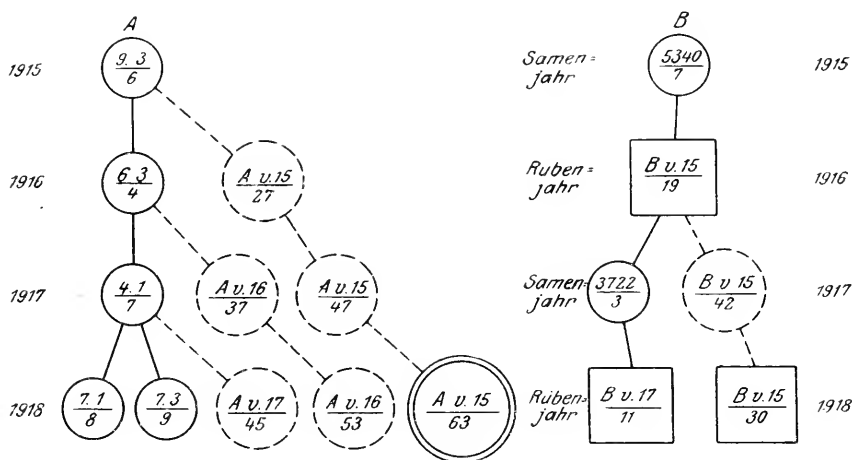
A

1915 $\frac{9.3}{6}$

1916 $\frac{6.3}{4}$ $\frac{A\ v.15}{27}$

1917 $\frac{4.1}{7}$ $\frac{A\ v.16}{37}$ $\frac{A\ v.15}{47}$

1918 $\frac{7.1}{8}$ $\frac{7.3}{9}$ $\frac{A\ v.17}{45}$ $\frac{A\ v.16}{53}$ $\frac{A\ v.15}{63}$

B

Samen= jahr $\frac{5340}{7}$ 1915

Ruben= jahr $\frac{B\ v.15}{19}$ 1916

Samen= jahr $\frac{3722}{3}$ $\frac{B\ v\ 15}{42}$ 1917

Ruben= jahr $\frac{B\ v.17}{11}$ $\frac{B\ v.15}{30}$ 1918